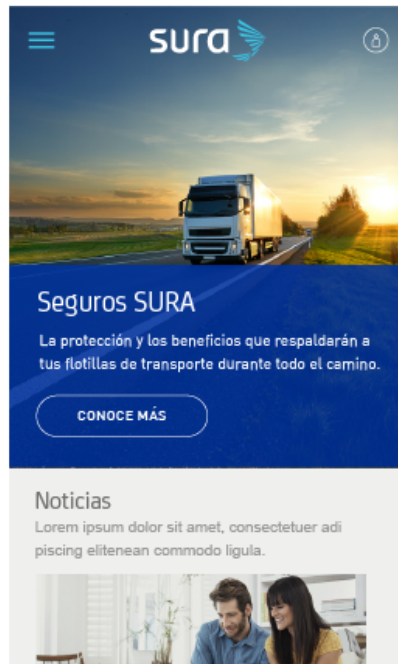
sura

Seguros SURA

La protección y los beneficios que respaldarán a tus flotillas de transporte durante todo el camino.

CONOCE MÁS

Noticias

Lorem ipsum dolor sit amet, consectetuer adi piscing elitenean commodo ligula.